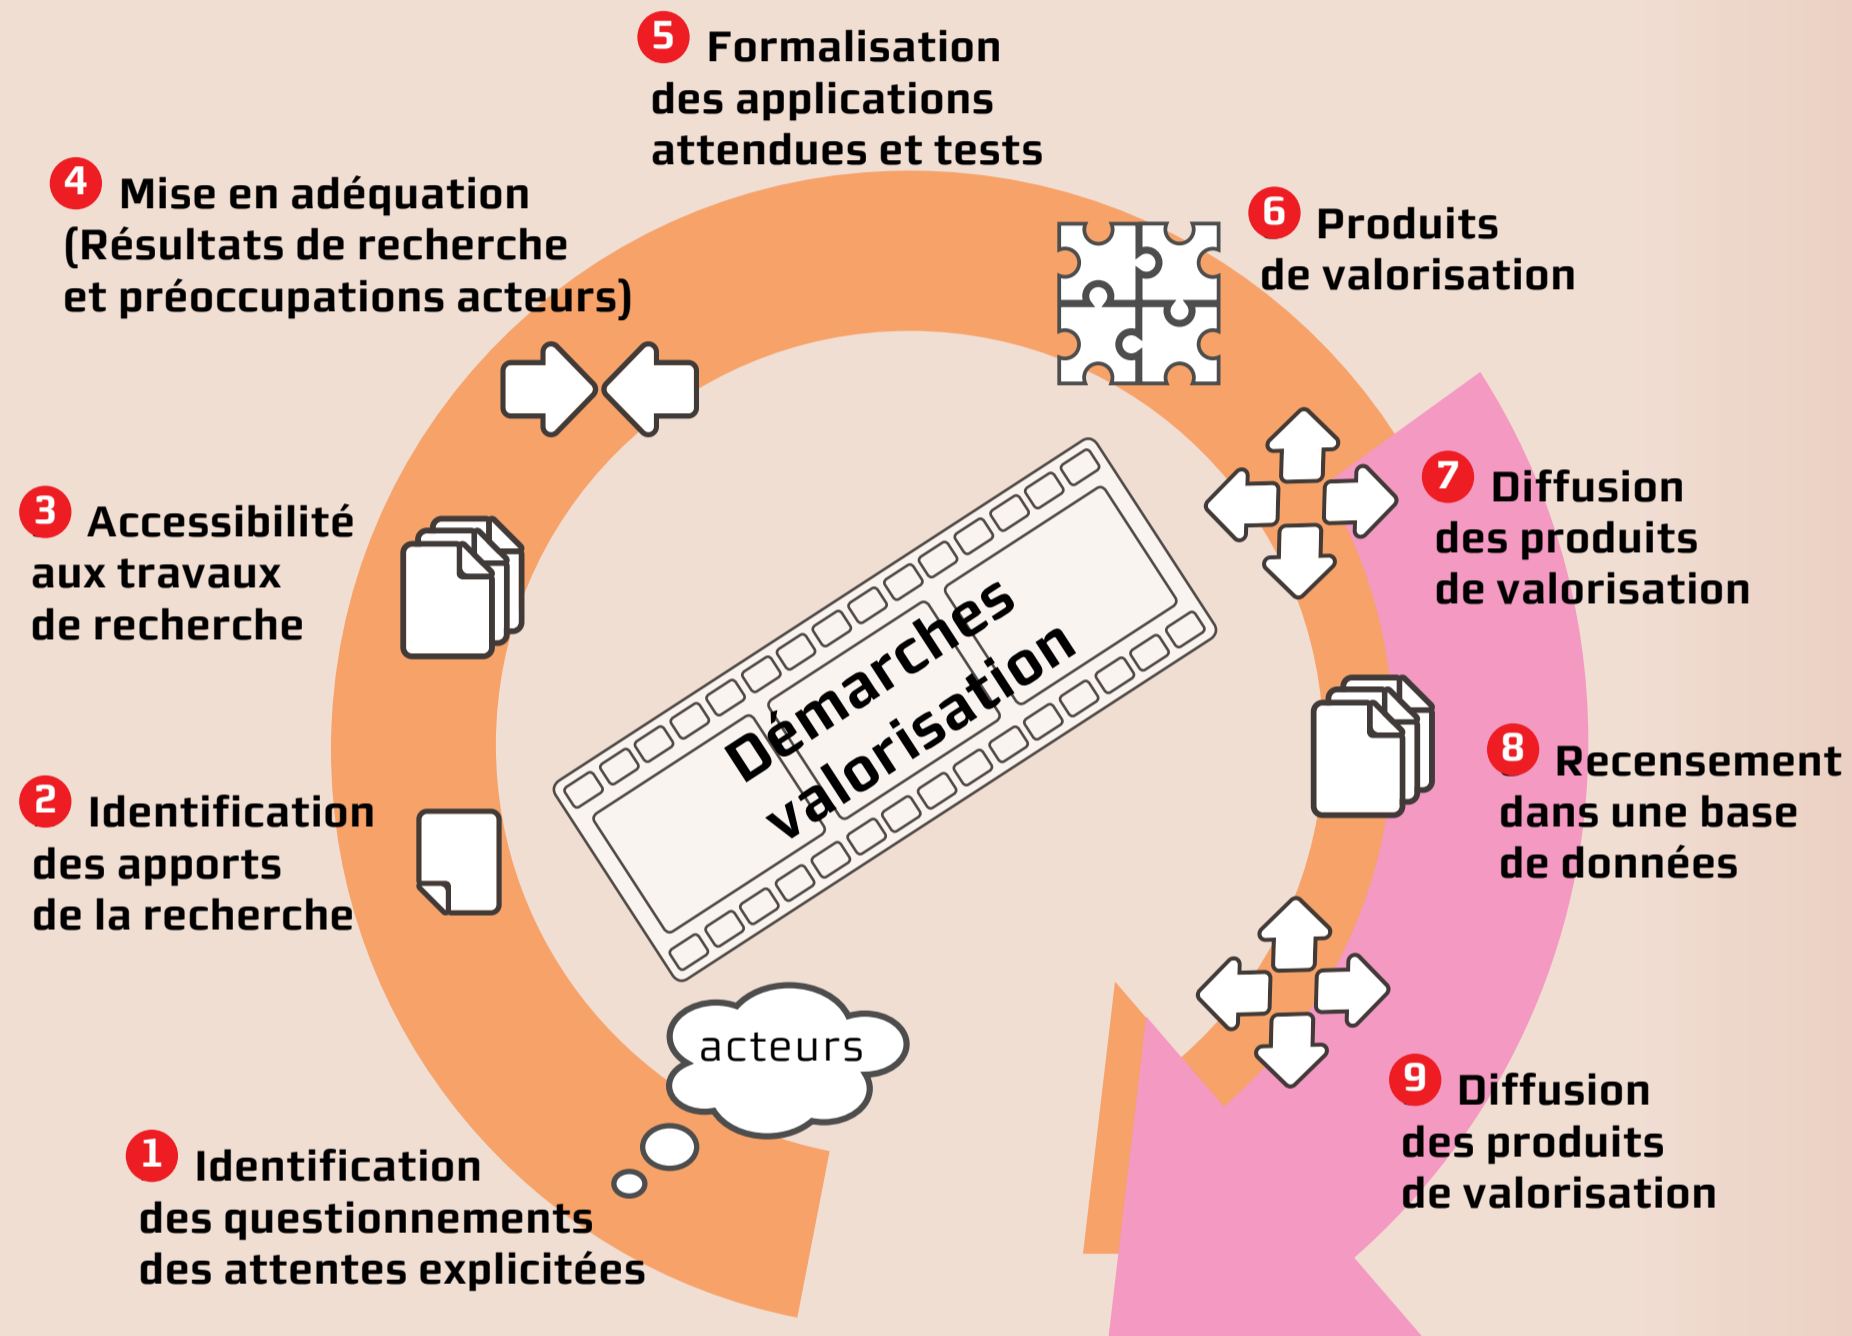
5 Formalisation des applications attendues et tests

4 Mise en adéquation (Résultats de recherche et préoccupations acteurs)

6 Produits de valorisation

3 Accessibilité aux travaux de recherche

7 Diffusion des produits de valorisation

Démarches valorisation

8 Recensement dans une base de données

2 Identification des apports de la recherche

acteurs

9 Diffusion des produits de valorisation

1 Identification des questionnements des attentes explicitées